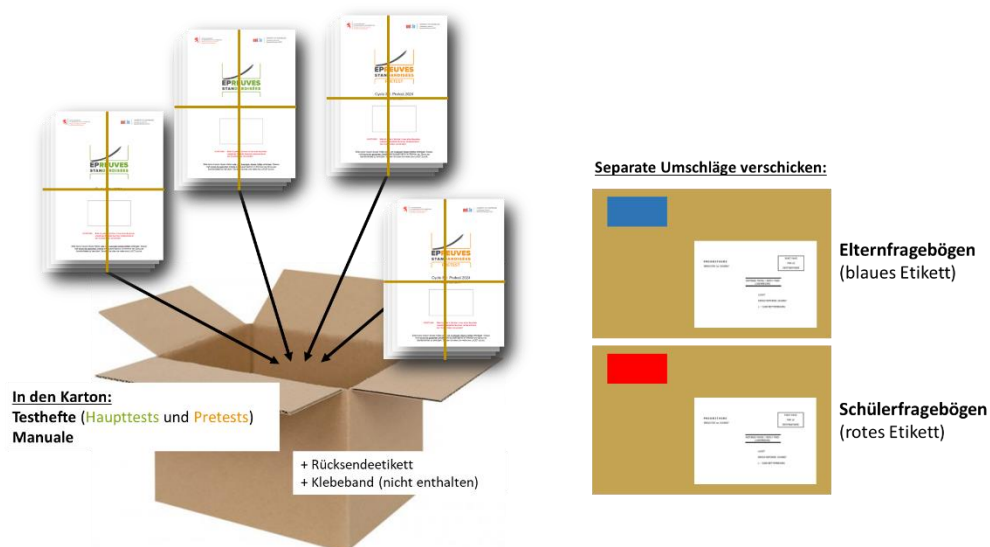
EPREUVES STANDARDISÉES

EPREUVES STANDARDISÉES

EPREUVES STANDARDISÉES
Cycle 4.1 Pretest 2024

EPREUVES STANDARDISÉES
Cycle 4.1 Pretest 2024

Separate Umschläge verschicken:

Elternfragebögen
(blaues Etikett)

Schülerfragebögen
(rotes Etikett)

In den Karton:
Testhefte (Haupttests und Pretests)
Manuale

+ Rücksendeetikett
+ Klebeband (nicht enthalten)